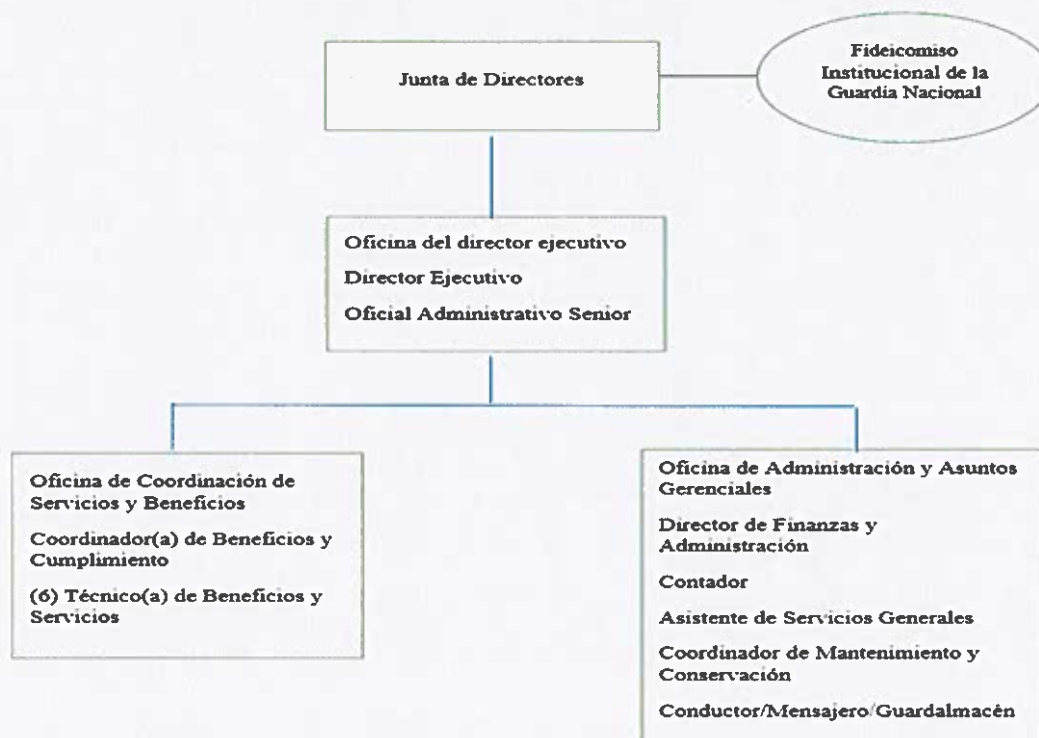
Junta de Directores

Fideicomiso Institucional de la Guardia Nacional

Oficina del director ejecutivo

Director Ejecutivo

Oficial Administrativo Senior

Oficina de Coordinación de Servicios y Beneficios

Coordinador(a) de Beneficios y Cumplimiento

(6) Técnico(a) de Beneficios y Servicios

Oficina de Administración y Asuntos Gerenciales

Director de Finanzas y Administración

Contador

Asistente de Servicios Generales

Coordinador de Mantenimiento y Conservación

Conductor/Mensajero/Guardalmacén